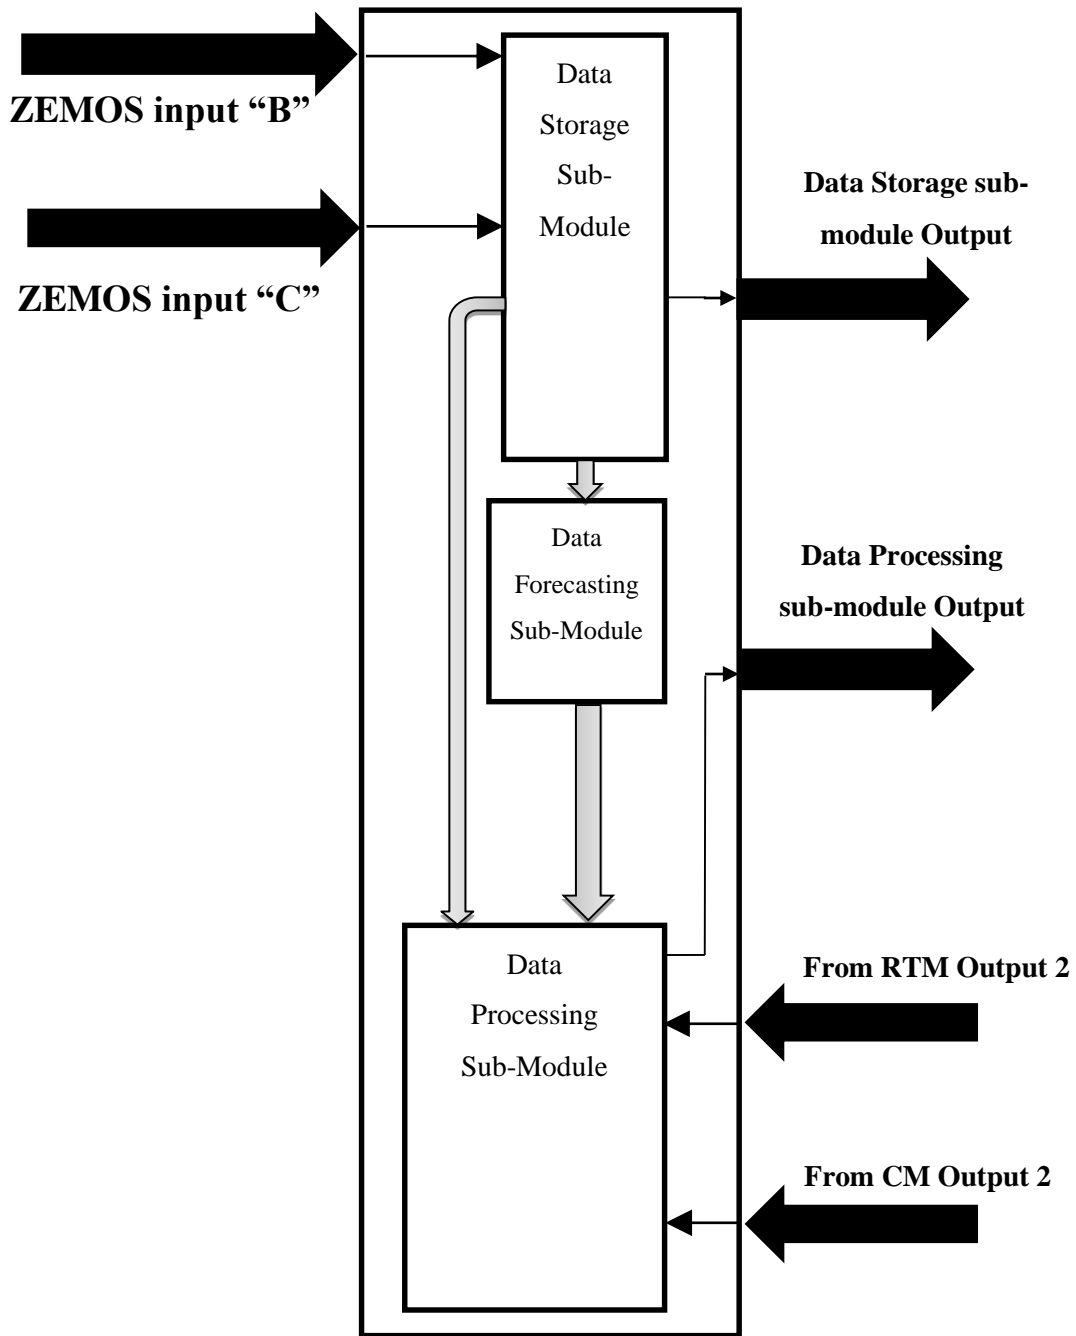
ZEMOS input “B”

Data Storage Sub-Module

ZEMOS input “C”

Data Storage sub-module Output

Data Forecasting Sub-Module

Data Processing sub-module Output

Data Processing Sub-Module

From RTM Output 2

From CM Output 2